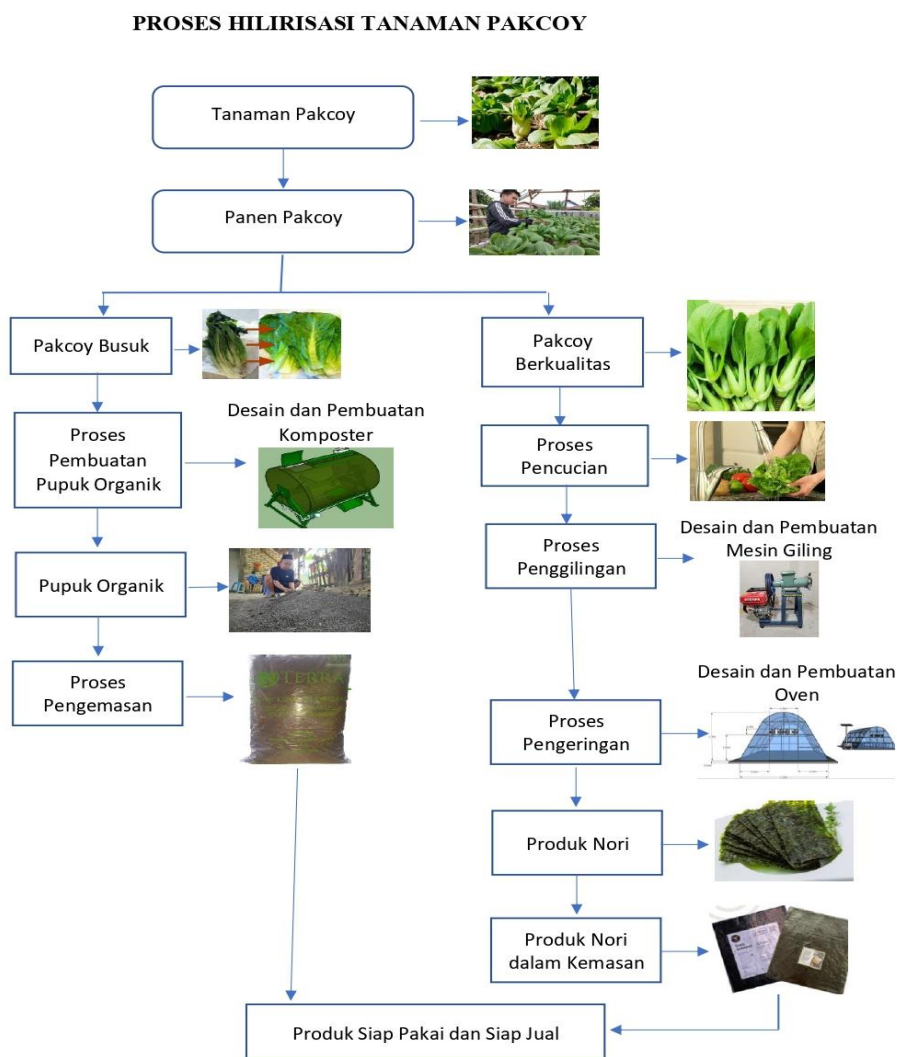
PROSES HILIRISASI TANAMAN PAKCOY

Tanaman Pakcoy

Panen Pakcoy

Pakcoy Busuk

Pakcoy Berkualitas

Proses Pembuatan Pupuk Organik

Desain dan Pembuatan Komposter

Proses Pencucian

Proses Penggilingan

Desain dan Pembuatan Mesin Giling

Pupuk Organik

Proses Pengemasan

TERRA

Desain dan Pembuatan Oven

Proses Pengeringan

Produk Nori

Produk Nori dalam Kemasan

Produk Siap Pakai dan Siap Jual